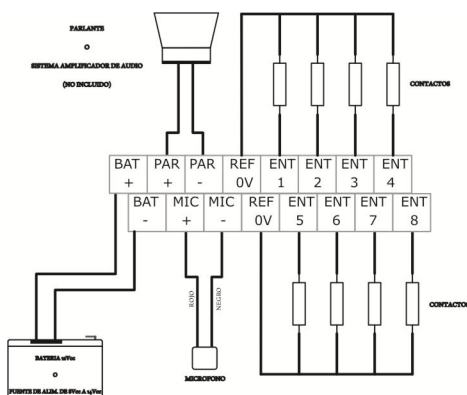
PARLANTE
O
SISTEMA AMPLIFICADOR DE AUDIO
(NO INCLUIDO)

CONTACTOS

| BAT + | PAR + | PAR - | REF 0V | ENT 1 | ENT 2 | ENT 3 | ENT 4 |
|---|---|---|---|---|---|---|---|

| BAT - | MIC + | MIC - | REF 0V | ENT 5 | ENT 6 | ENT 7 | ENT 8 |
|---|---|---|---|---|---|---|---|

ROJO
NEGRO

CONTACTOS

BATERIA 12Vcc
O
FUENTE DE ALIM. DE 8Vcc A 14Vcc

MICROFONO